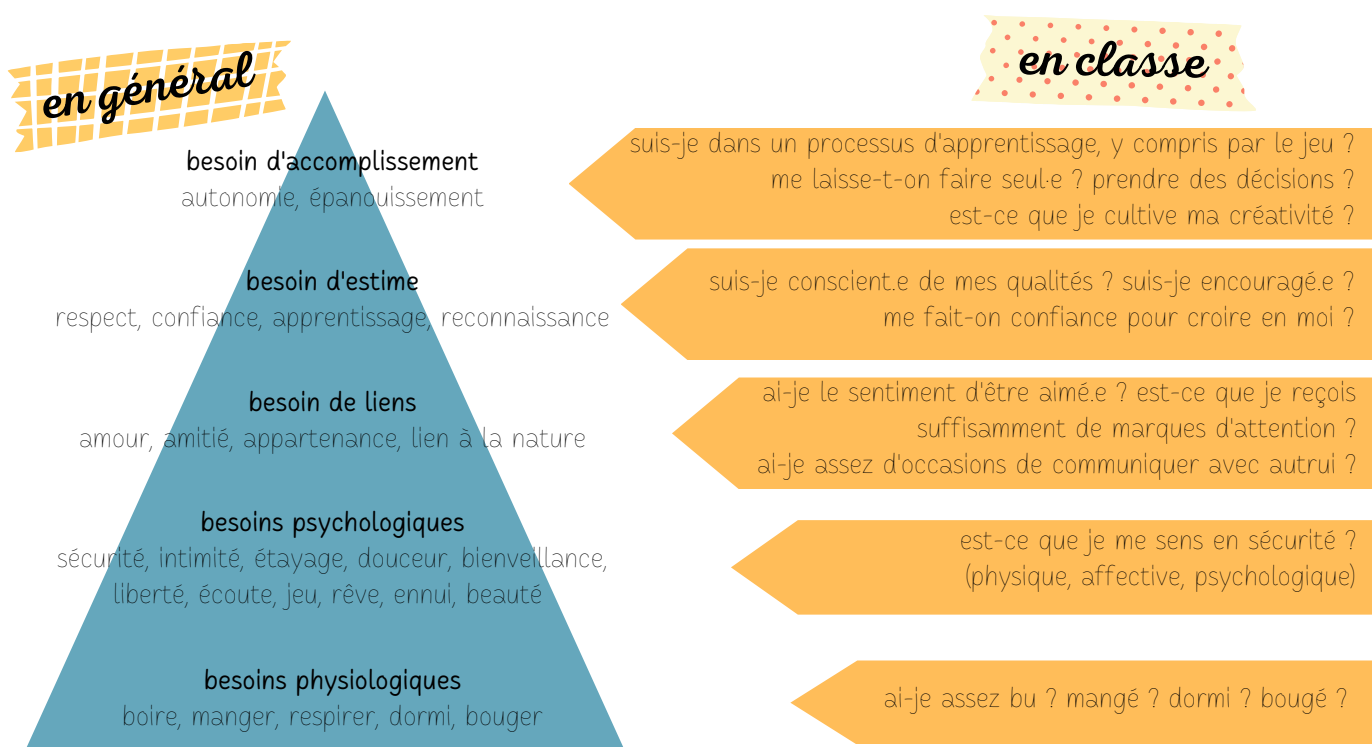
en général

en classe

besoin d'accomplissement
autonomie, épanouissement

suis-je dans un processus d'apprentissage, y compris par le jeu ?
me laisse-t-on faire seul·e ? prendre des décisions ?
est-ce que je cultive ma créativité ?

besoin d'estime
respect, confiance, apprentissage, reconnaissance

suis-je conscient.e de mes qualités ? suis-je encouragé.e ?
me fait-on confiance pour croire en moi ?

besoin de liens
amour, amitié, appartenance, lien à la nature

ai-je le sentiment d'être aimé.e ? est-ce que je reçois
suffisamment de marques d'attention ?
ai-je assez d'occasions de communiquer avec autrui ?

besoins psychologiques
sécurité, intimité, étayage, douceur, bienveillance, liberté, écoute, jeu, rêve, ennui, beauté

est-ce que je me sens en sécurité ?
(physique, affective, psychologique)

besoins physiologiques
boire, manger, respirer, dormi, bouger

ai-je assez bu ? mangé ? dormi ? bougé ?